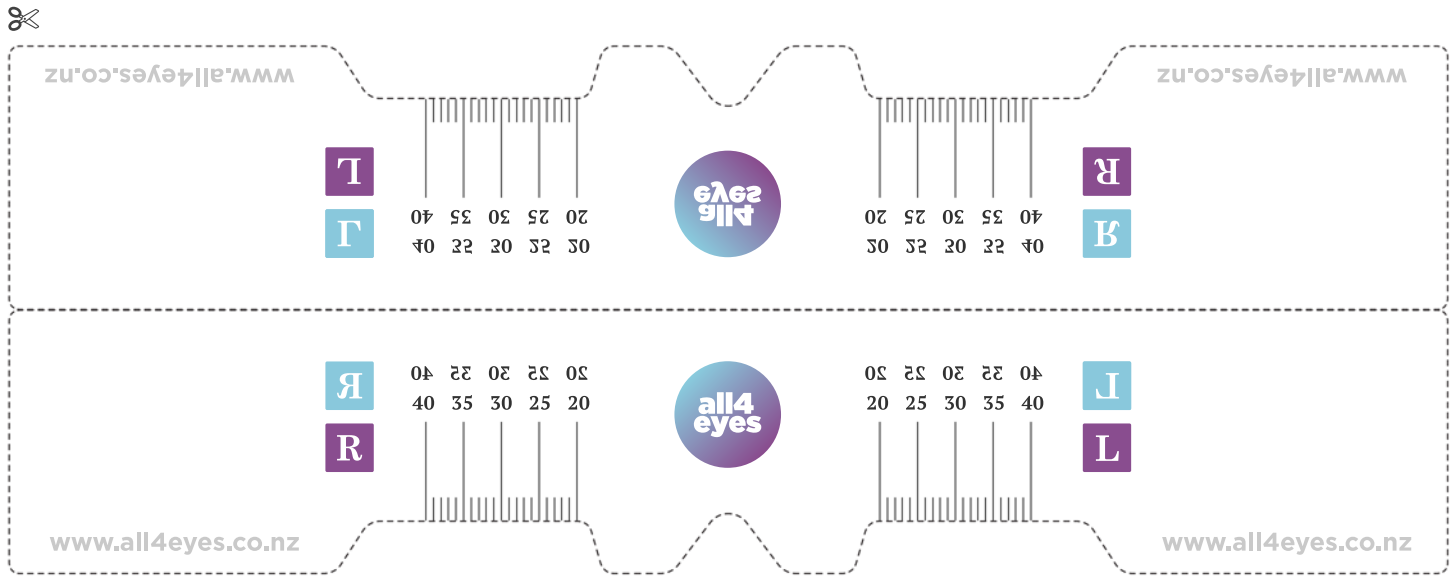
www.all4eyes.co.nz

www.all4eyes.co.nz

L

L

40 35 30 25 20

40 35 30 25 20

all4 eyes

20 25 30 35 40

20 25 30 35 40

R

R

R

R

40 35 30 25 20

40 35 30 25 20

all4 eyes

20 25 30 35 40

20 25 30 35 40

L

L

www.all4eyes.co.nz

www.all4eyes.co.nz